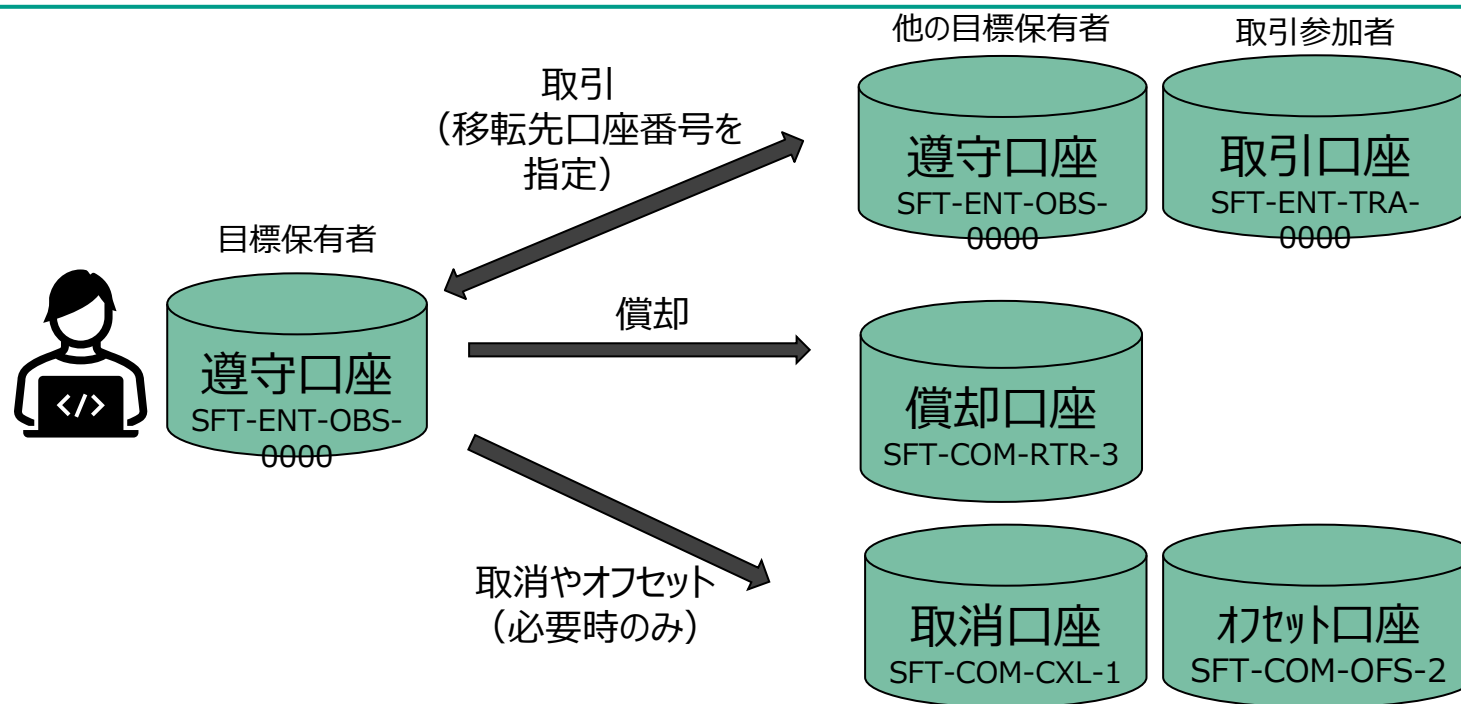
他の目標保有者

取引参加者

取引
（移転先口座番号を指定）

遵守口座
SFT-ENT-OBS-0000

取引口座
SFT-ENT-TRA-0000

目標保有者

遵守口座
SFT-ENT-OBS-0000

償却

償却口座
SFT-COM-RTR-3

取消やオフセット
（必要時のみ）

取消口座
SFT-COM-CXL-1

オフセット口座
SFT-COM-OFS-2